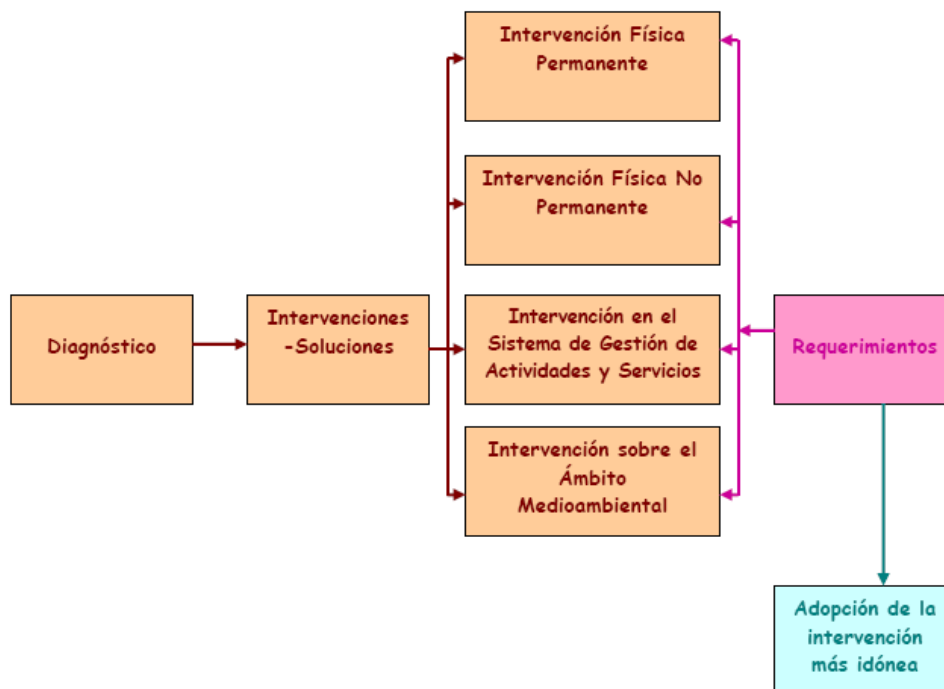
Diagnóstico

Intervenciones -Soluciones

Intervención Física Permanente

Intervención Física No Permanente

Intervención en el Sistema de Gestión de Actividades y Servicios

Intervención sobre el Ámbito Medioambiental

Requerimientos

Adopción de la intervención más idónea